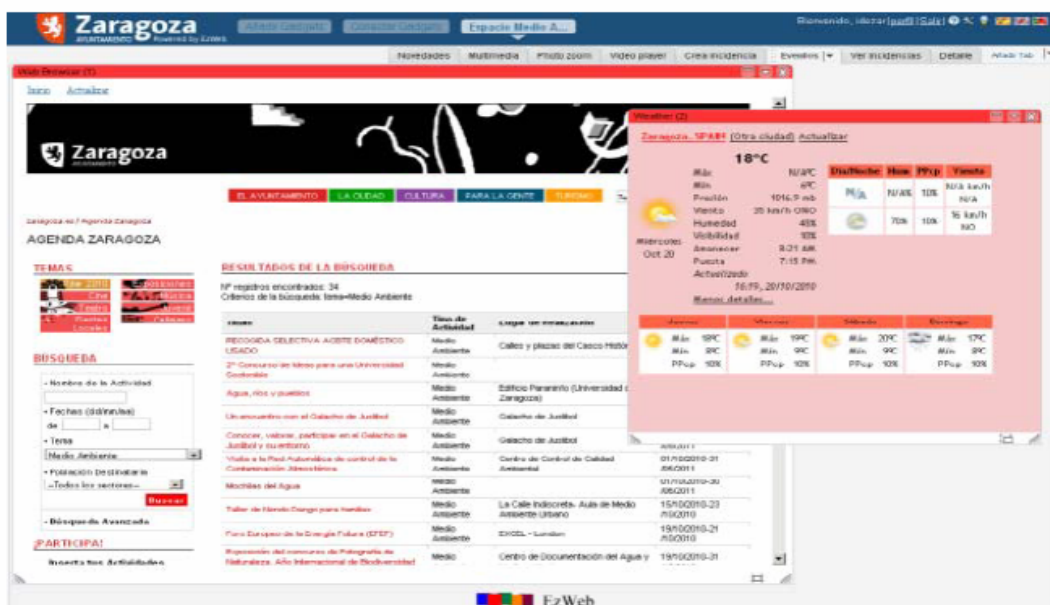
Zaragoza
AYUNTAMIENTO Powered by EzWeb

Añadir Gadgets | Consultar Gadgets | Espacio Medio A...

Bienvenido, idezar | perfil | Salir

Novedades | Multimedia | Photo zoom | Video player | Crea incidencia | Eventos | Ver incidencias | Detalle | Añadir Tab

Web Browser (1)

Inicio Actualizar

Zaragoza

EL AYUNTAMIENTO | LA CIUDAD | CULTURA | PARA LA GENTE | TURISMO

Zaragoza.es / Agenda Zaragoza

AGENDA ZARAGOZA

TEMAS

BUSQUEDA

- Nombre de la Actividad
- Fechas (dd/mm/aa)
de a
- Tema
Medio Ambiente
- Población Destinataria
--Todos los sectores--
Buscar
- Búsqueda Avanzada

¡PARTICIPA!

Inserta tus Actividades

RESULTADOS DE LA BUSQUEDA

Nº registros encontrados: 34
Criterios de la búsqueda: tema=Medio Ambiente

| Título | Tipo de Actividad | Lugar de realización | |
|---|---|---|---|
| RECOGIDA SELECTIVA ACEITE DOMÉSTICO USADO | Medio Ambiente | Calles y plazas del Casco Histór | |
| 2º Concurso de Ideas para una Universidad Sostenible | Medio Ambiente | | |
| Agua, ríos y pueblos | Medio Ambiente | Edificio Paraninfo (Universidad de Zaragoza) | |
| Un encuentro con el Galacho de Juslibol | Medio Ambiente | Galacho de Juslibol | |
| Conocer, valorar, participar en el Galacho de Juslibol y su entorno | Medio Ambiente | Galacho de Juslibol | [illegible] |
| Visita a la Red Automática de control de la Contaminación Atmosférica | Medio Ambiente | Centro de Control de Calidad Ambiental | 01/10/2010-31/06/2011 |
| Mochilas del Agua | Medio Ambiente | | 01/10/2010-30/06/2011 |
| Taller de Hemdo Dango para familias | Medio Ambiente | La Calle Indiscreta- Aula de Medio Ambiente Urbano | 15/10/2010-23/10/2010 |
| Foro Europeo de la Energía Futura (EFEF) | Medio Ambiente | EXCEL - London | 19/10/2010-21/10/2010 |
| Exposición del concurso de Fotografía de Naturaleza. Año Internacional de Biodiversidad | Medio | Centro de Documentación del Agua y | 19/10/2010-31 |

Weather (2)

Zaragoza, SPAIN (Otra ciudad) Actualizar

18°C
Máx N/A°C
Mín 6°C
Presión 1016.9 mb
Viento 35 km/h ONO
Humedad 45%
Visibilidad 10%
Amanecer 8:21 AM
Puesta 7:15 PM
Actualizado 16:19, 20/10/2010
Miércoles Oct 20
Menos detalles...

| Día/Noche | Hum | PP.cp | Viento |
|---|---|---|---|
| N/A | N/A% | 10% | N/A km/h N/A |
| | 70% | 10% | 16 km/h NO |

| Jueves | Viernes | Sábado | Domingo |
|---|---|---|---|
| Máx 19°C Mín 8°C PPcp 10% | Máx 19°C Mín 9°C PPcp 10% | Máx 20°C Mín 9°C PPcp 10% | Máx 17°C Mín 8°C PPcp 10% |

EzWeb